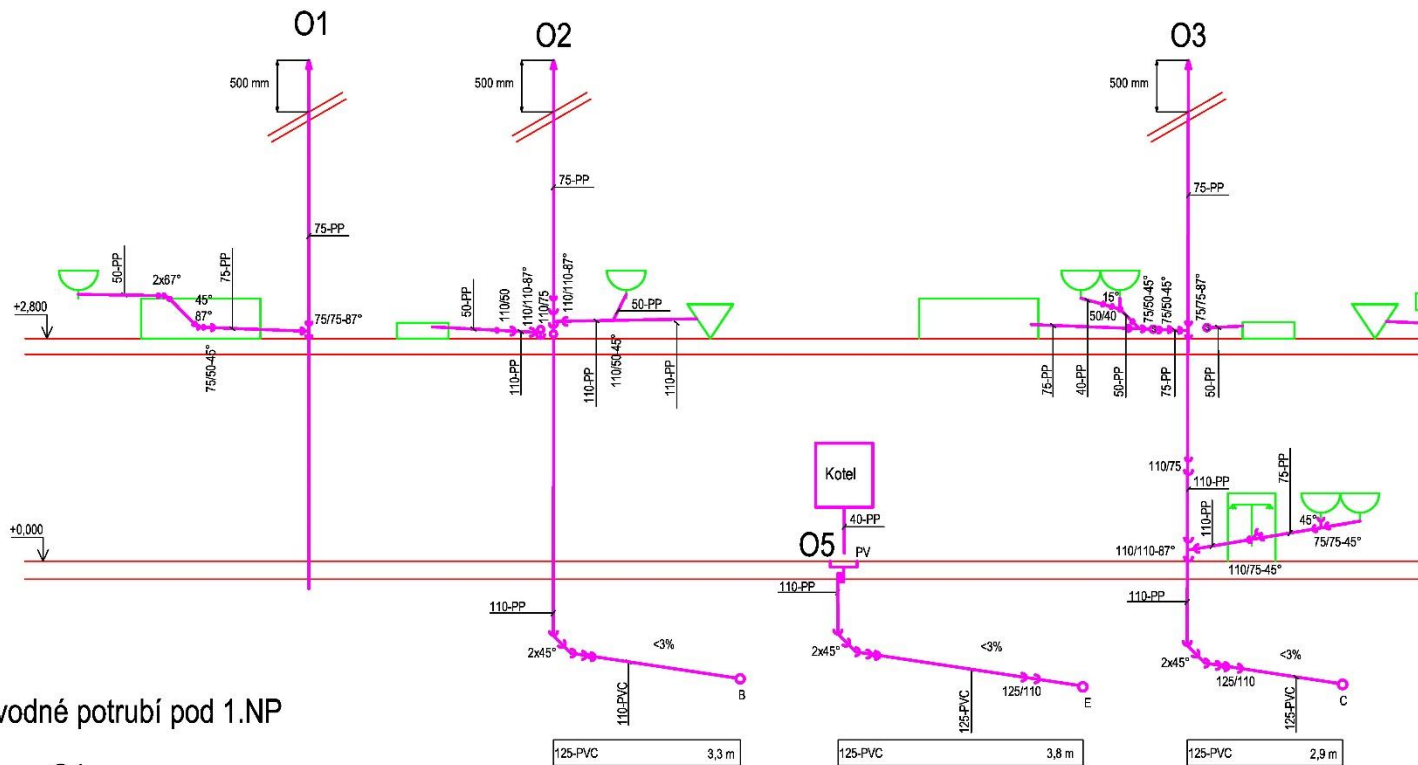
O1

500 mm

75-PP

50-PP

2x67°

75-PP

45°

87°

75/75-87°

+2,800

75/50-45°

O2

500 mm

75-PP

50-PP

110/50

110/110-87°

110/75

110/110-87°

50-PP

110-PP

110-PP

110/50-45°

110-PP

110-PP

2x45°

<3%

110-PVC

B

125-PVC 3,3 m

+0,000

Kotel

40-PP

O5

PV

110-PP

2x45°

<3%

125-PVC

125/110

E

125-PVC 3,8 m

O3

500 mm

75-PP

15°

50/40

75/50-45°

75/50-45°

75/75-87°

75-PP

40-PP

50-PP

75-PP

50-PP

110/75

110-PP

75-PP

110-PP

45°

75/75-45°

110/110-87°

110/75-45°

110-PP

2x45°

<3%

125/110

125-PVC

C

125-PVC 2,9 m

vodné potrubí pod 1.NP